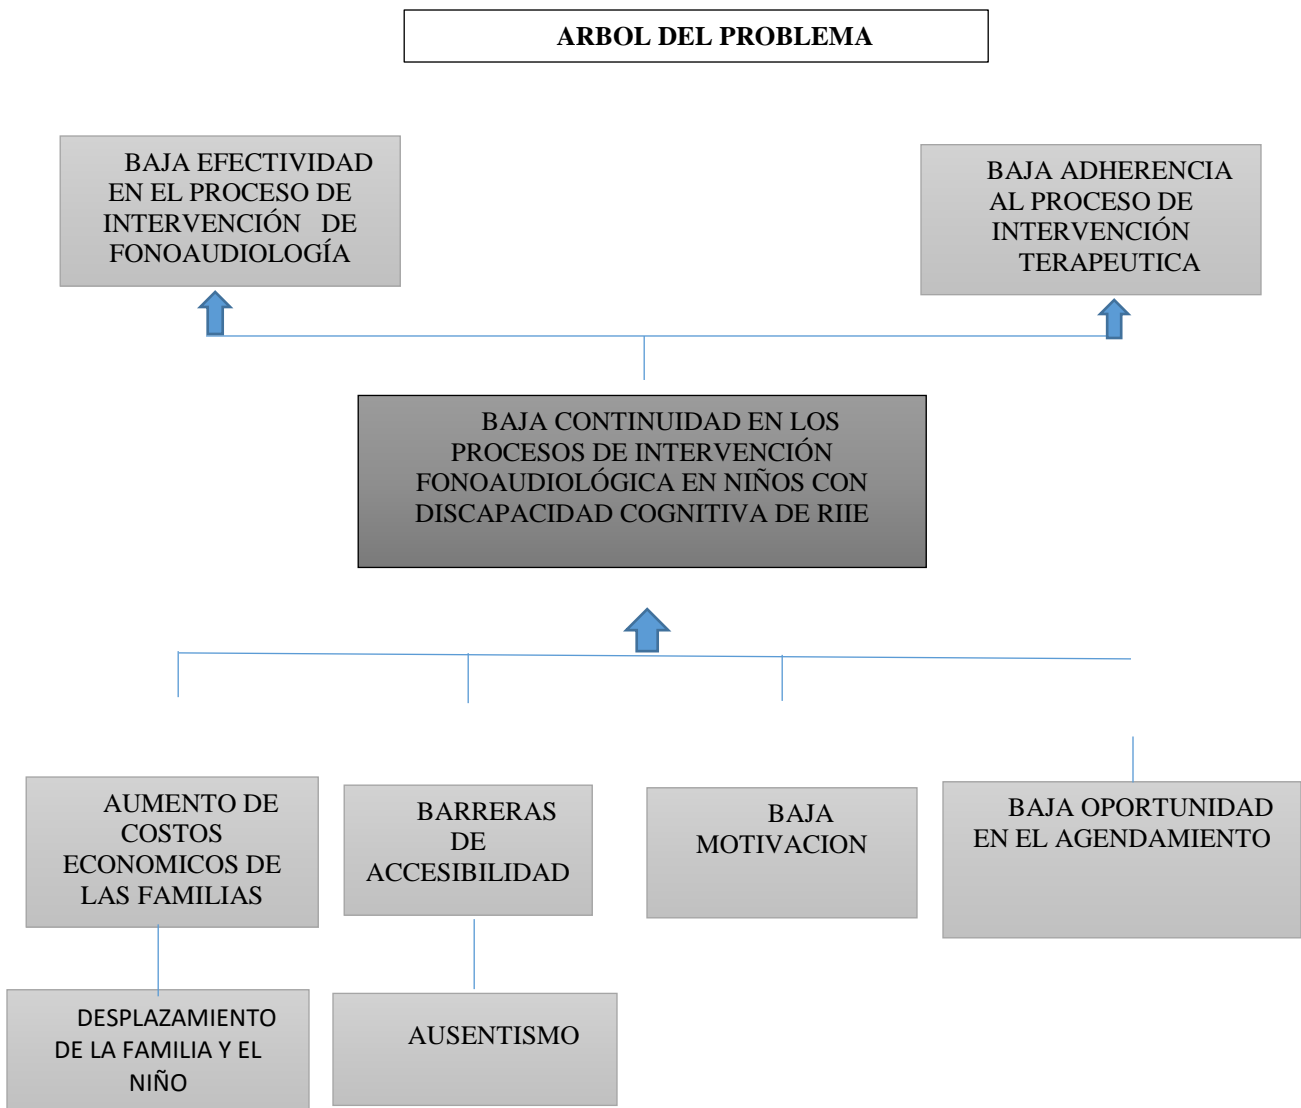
ARBOL DEL PROBLEMA

BAJA EFECTIVIDAD EN EL PROCESO DE INTERVENCIÓN DE FONOAUDIOLOGÍA

BAJA ADHERENCIA AL PROCESO DE INTERVENCIÓN TERAPEUTICA

BAJA CONTINUIDAD EN LOS PROCESOS DE INTERVENCIÓN FONOAUDIOLÓGICA EN NIÑOS CON DISCAPACIDAD COGNITIVA DE RIIE

AUMENTO DE COSTOS ECONOMICOS DE LAS FAMILIAS

BARRERAS DE ACCESIBILIDAD

BAJA MOTIVACION

BAJA OPORTUNIDAD EN EL AGENDAMIENTO

DESPLAZAMIENTO DE LA FAMILIA Y EL NIÑO

AUSENTISMO